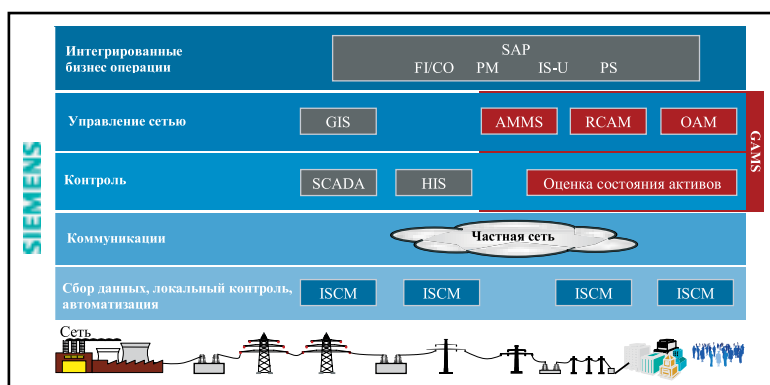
SIEMENS

Интегрированные бизнес операции

SAP
FI/CO PM IS-U PS

Управление сетью

GIS

AMMS RCAM OAM

GAMS

Контроль

SCADA HIS

Оценка состояния активов

Коммуникации

Частная сеть

Сбор данных, локальный контроль, автоматизация

ISCM ISCM ISCM ISCM

Сеть